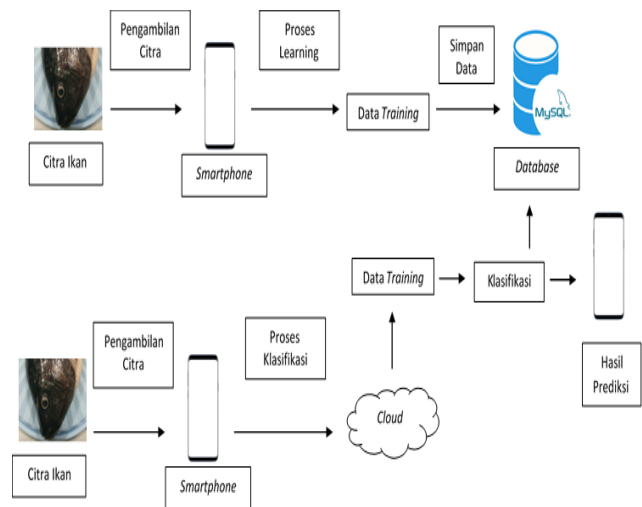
Pengambilan Citra

Proses Learning

Simpan Data

Citra Ikan

Smartphone

Data Training

MySQL

Database

Data Training

Klasifikasi

Pengambilan Citra

Proses Klasifikasi

Hasil Prediksi

Cloud

Citra Ikan

Smartphone